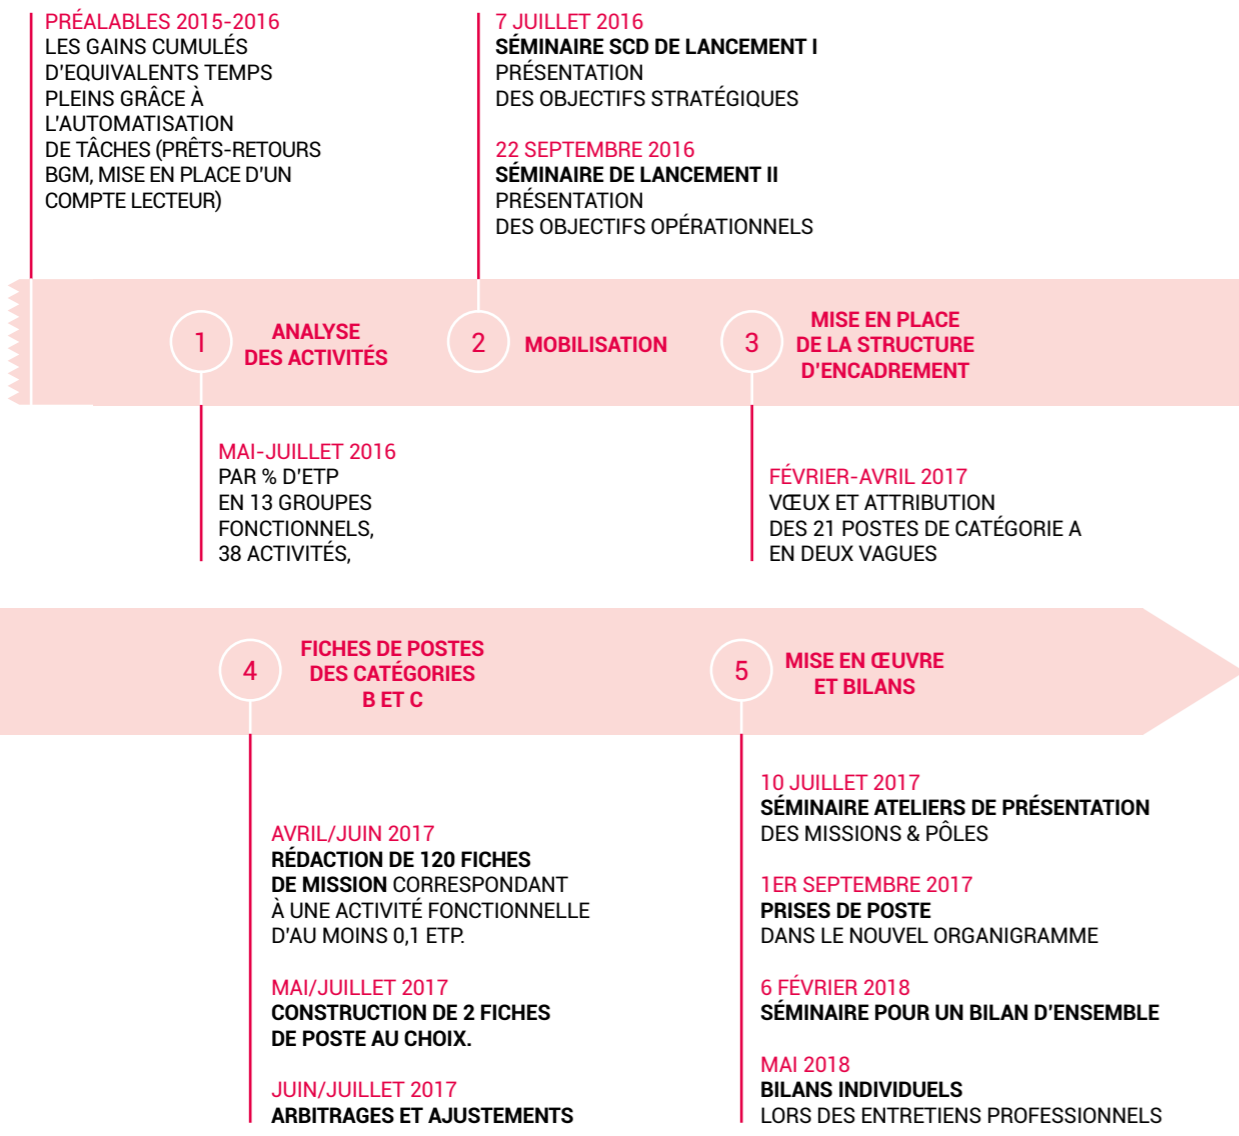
PRÉALABLES 2015-2016
LES GAINS CUMULÉS D'EQUIVALENTS TEMPS PLEINS GRÂCE À L'AUTOMATISATION DE TÂCHES (PRÊTS-RETOURS BGM, MISE EN PLACE D'UN COMPTE LECTEUR)

7 JUILLET 2016
SÉMINAIRE SCD DE LANCEMENT I
PRÉSENTATION DES OBJECTIFS STRATÉGIQUES

22 SEPTEMBRE 2016
SÉMINAIRE DE LANCEMENT II
PRÉSENTATION DES OBJECTIFS OPÉRATIONNELS

1 ANALYSE DES ACTIVITÉS

2 MOBILISATION

3 MISE EN PLACE DE LA STRUCTURE D'ENCADREMENT

MAI-JUILLET 2016
PAR % D'ETP EN 13 GROUPES FONCTIONNELS, 38 ACTIVITÉS,

FÉVRIER-AVRIL 2017
VŒUX ET ATTRIBUTION DES 21 POSTES DE CATÉGORIE A EN DEUX VAGUES

4 FICHES DE POSTES DES CATÉGORIES B ET C

5 MISE EN ŒUVRE ET BILANS

AVRIL/JUIN 2017
RÉDACTION DE 120 FICHES DE MISSION CORRESPONDANT À UNE ACTIVITÉ FONCTIONNELLE D'AU MOINS 0,1 ETP.

MAI/JUILLET 2017
CONSTRUCTION DE 2 FICHES DE POSTE AU CHOIX.

JUIN/JUILLET 2017
ARBITRAGES ET AJUSTEMENTS

10 JUILLET 2017
SÉMINAIRE ATELIERS DE PRÉSENTATION DES MISSIONS & PÔLES

1ER SEPTEMBRE 2017
PRISES DE POSTE DANS LE NOUVEL ORGANIGRAMME

6 FÉVRIER 2018
SÉMINAIRE POUR UN BILAN D'ENSEMBLE

MAI 2018
BILANS INDIVIDUELS LORS DES ENTRETIENS PROFESSIONNELS